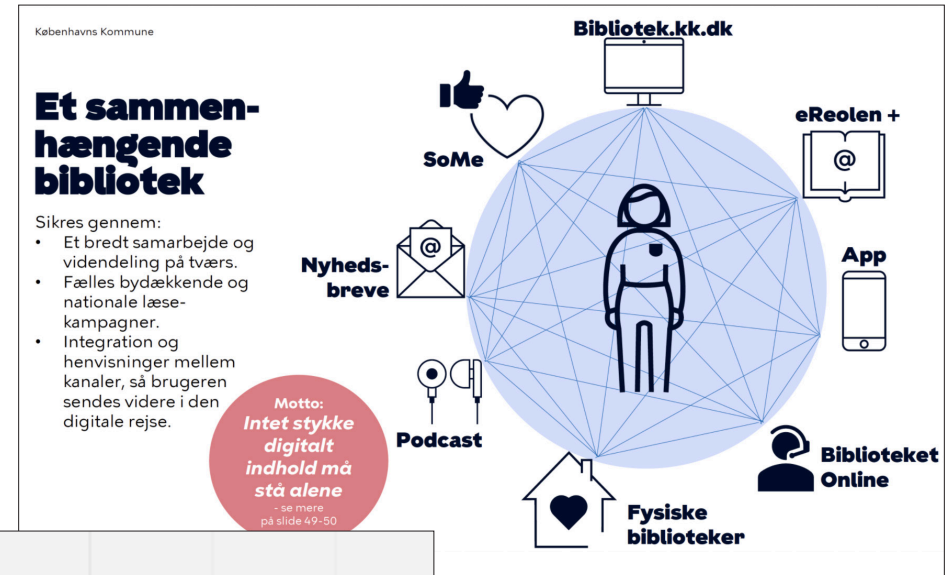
Københavns Kommune

Et sammenhængende bibliotek

Sikres gennem:
• Et bredt samarbejde og videndeling på tværs.
• Fælles bydækkende og nationale læsekampagner.
• Integration og henvisninger mellem kanaler, så brugeren sendes videre i den digitale rejse.

Motto:
Intet stykke digitalt indhold må stå alene
- se mere på slide 49-50

Bibliotek.kk.dk

SoMe

eReolen +

Nyhedsbreve

App

Podcast

Biblioteket Online

Fysiske biblioteker